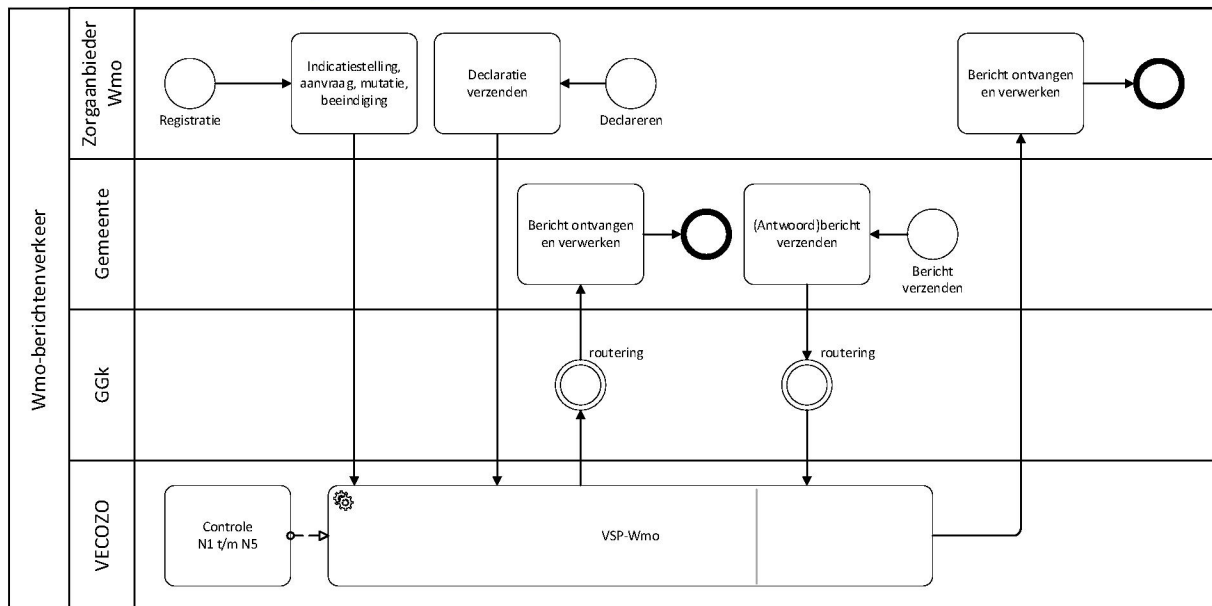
Wmo-berichtenverkeer

Zorgaanbieder Wmo

Registratie

Indicatiestelling, aanvraag, mutatie, beeindiging

Declaratie verzenden

Declareren

Bericht ontvangen en verwerken

Gemeente

Bericht ontvangen en verwerken

(Antwoord)bericht verzenden

Bericht verzenden

GGk

routering

routering

VECOZO

Controle N1 t/m N5

VSP-Wmo